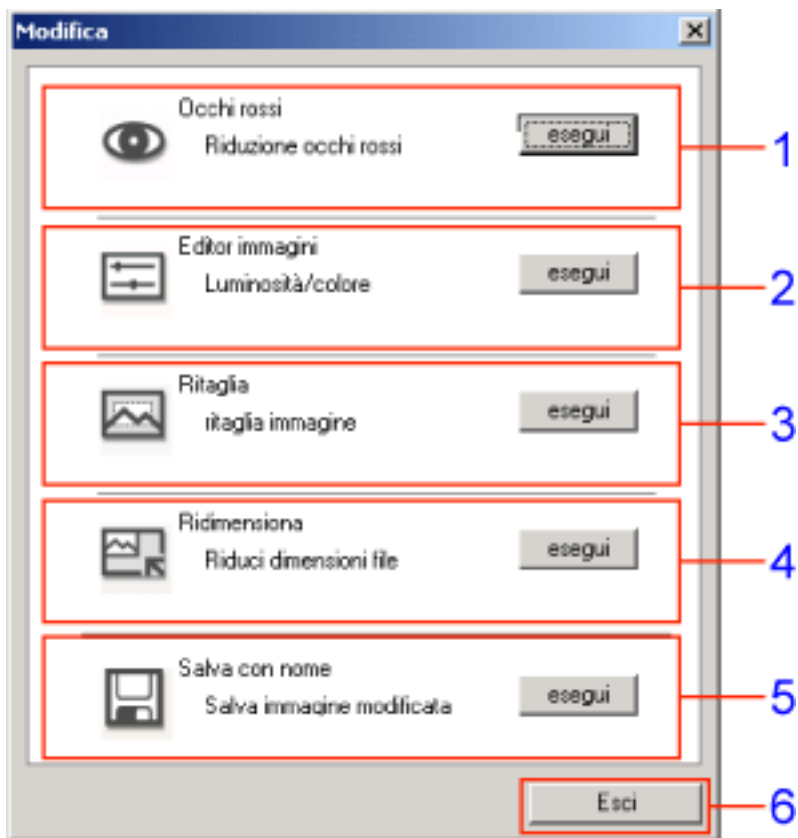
Modifica

Occhi rossi
Riduzione occhi rossi
esegui
1

Editor immagini
Luminosità/colore
esegui
2

Ritaglia
ritaglia immagine
esegui
3

Ridimensiona
Riduci dimensioni file
esegui
4

Salva con nome
Salva immagine modificata
esegui
5

Esci
6